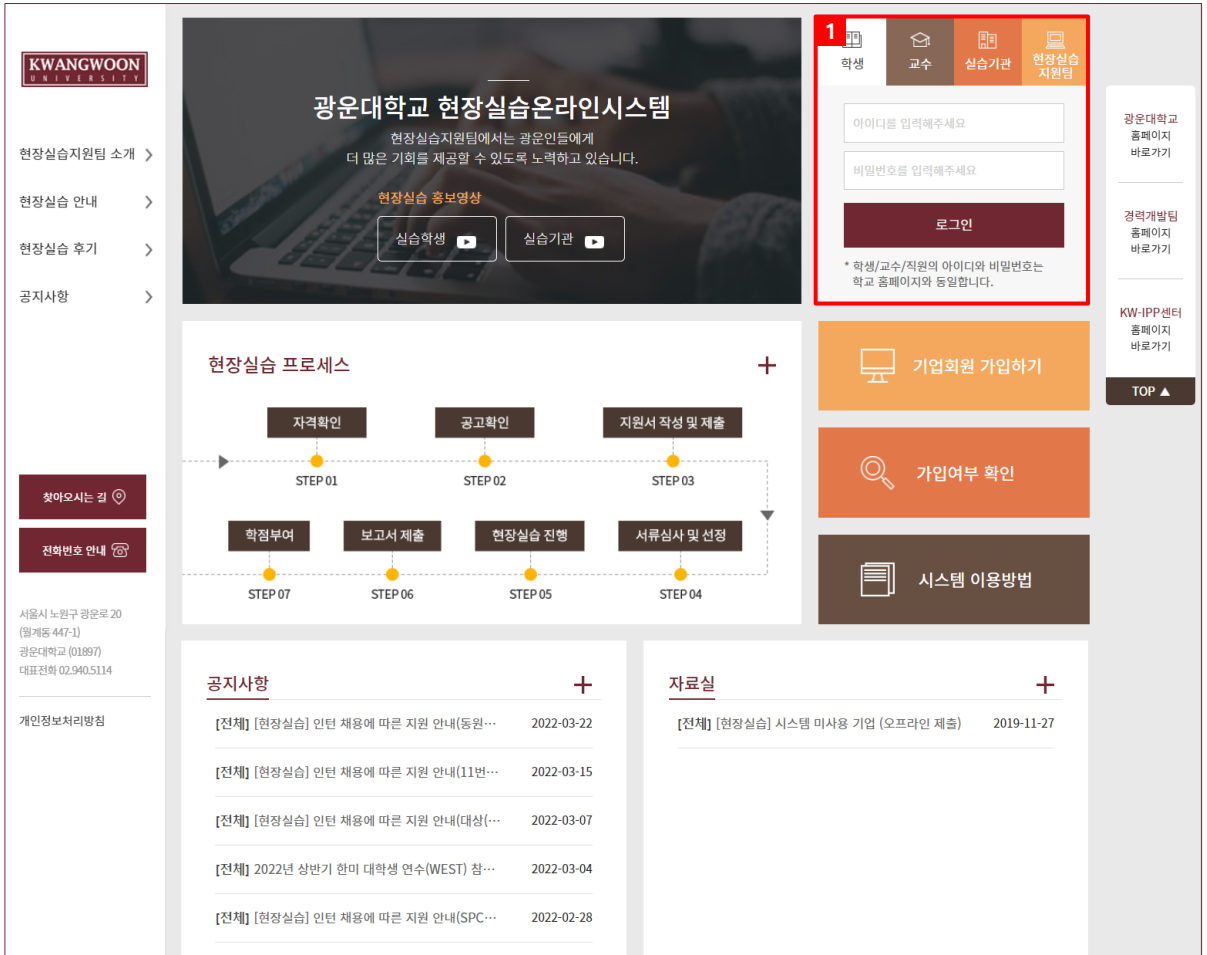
KWANGWOON
UNIVERSITY

현장실습지원팀 소개 >

현장실습 안내 >

현장실습 후기 >

공지사항 >

찾아오시는 길

전화번호 안내

서울시 노원구 광운로 20
(월계동 447-1)
광운대학교 (01897)
대표전화 02.940.5114

개인정보처리방침

광운대학교 현장실습온라인시스템

현장실습지원팀에서는 광운인들에게
더 많은 기회를 제공할 수 있도록 노력하고 있습니다.

현장실습 홍보영상

실습학생

실습기관

1

학생 교수 실습기관 현장실습 지원팀

아이디를 입력해주세요

비밀번호를 입력해주세요

로그인

* 학생/교수/직원의 아이디와 비밀번호는 학교 홈페이지와 동일합니다.

광운대학교 홈페이지 바로가기

경력개발팀 홈페이지 바로가기

KW-IPP센터 홈페이지 바로가기

TOP ▲

현장실습 프로세스 +

자격확인

공고확인

지원서 작성 및 제출

STEP 01

STEP 02

STEP 03

학점부여

보고서 제출

현장실습 진행

서류심사 및 선정

STEP 07

STEP 06

STEP 05

STEP 04

기업회원 가입하기

가입여부 확인

시스템 이용방법

공지사항 +

[전체] [현장실습] 인턴 채용에 따른 지원 안내(동원… 2022-03-22

[전체] [현장실습] 인턴 채용에 따른 지원 안내(11번… 2022-03-15

[전체] [현장실습] 인턴 채용에 따른 지원 안내(대상(… 2022-03-07

[전체] 2022년 상반기 한미 대학생 연수(WEST) 참… 2022-03-04

[전체] [현장실습] 인턴 채용에 따른 지원 안내(SPC… 2022-02-28

자료실 +

[전체] [현장실습] 시스템 미사용 기업 (오프라인 제출) 2019-11-27